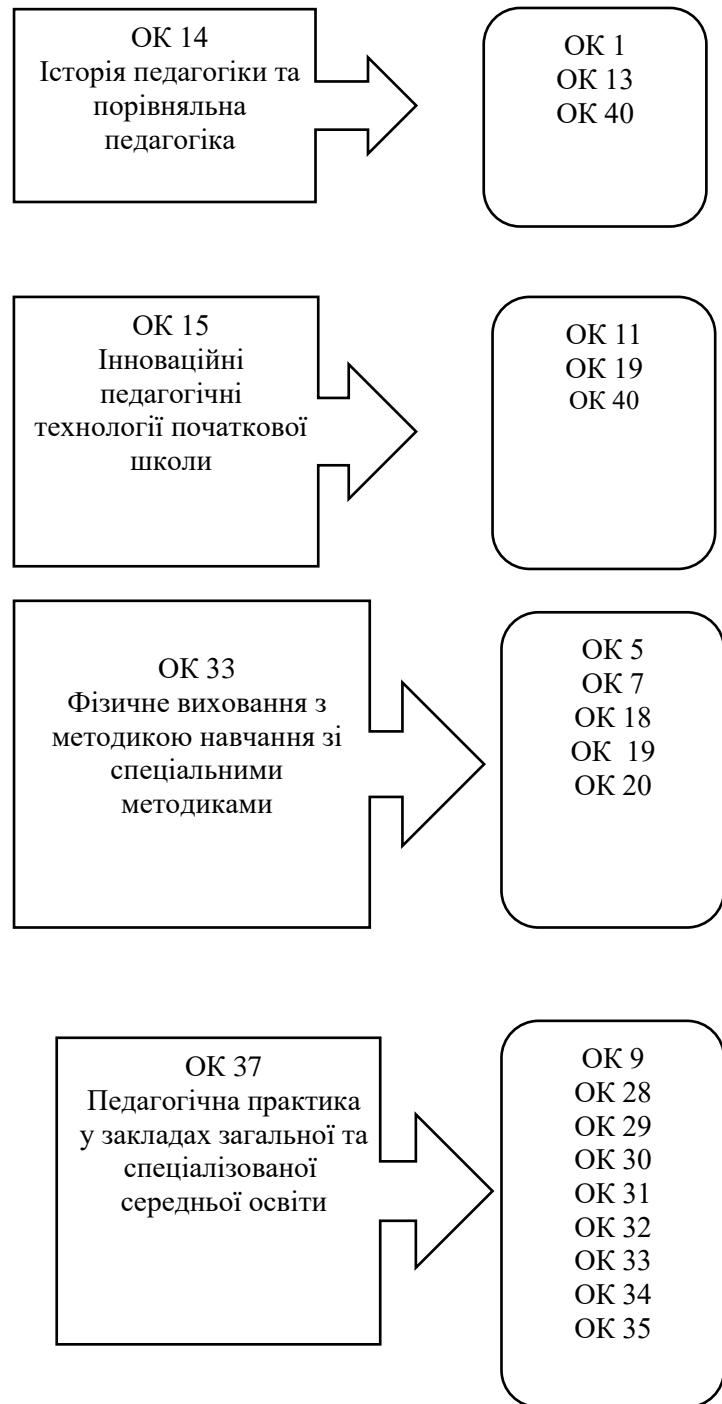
ОК 14
Історія педагогіки та порівняльна педагогіка

ОК 1
ОК 13
ОК 40

ОК 15
Інноваційні педагогічні технології початкової школи

ОК 11
ОК 19
ОК 40

ОК 33
Фізичне виховання з методикою навчання зі спеціальними методиками

ОК 5
ОК 7
ОК 18
ОК 19
ОК 20

ОК 37
Педагогічна практика у закладах загальної та спеціалізованої середньої освіти

ОК 9
ОК 28
ОК 29
ОК 30
ОК 31
ОК 32
ОК 33
ОК 34
ОК 35